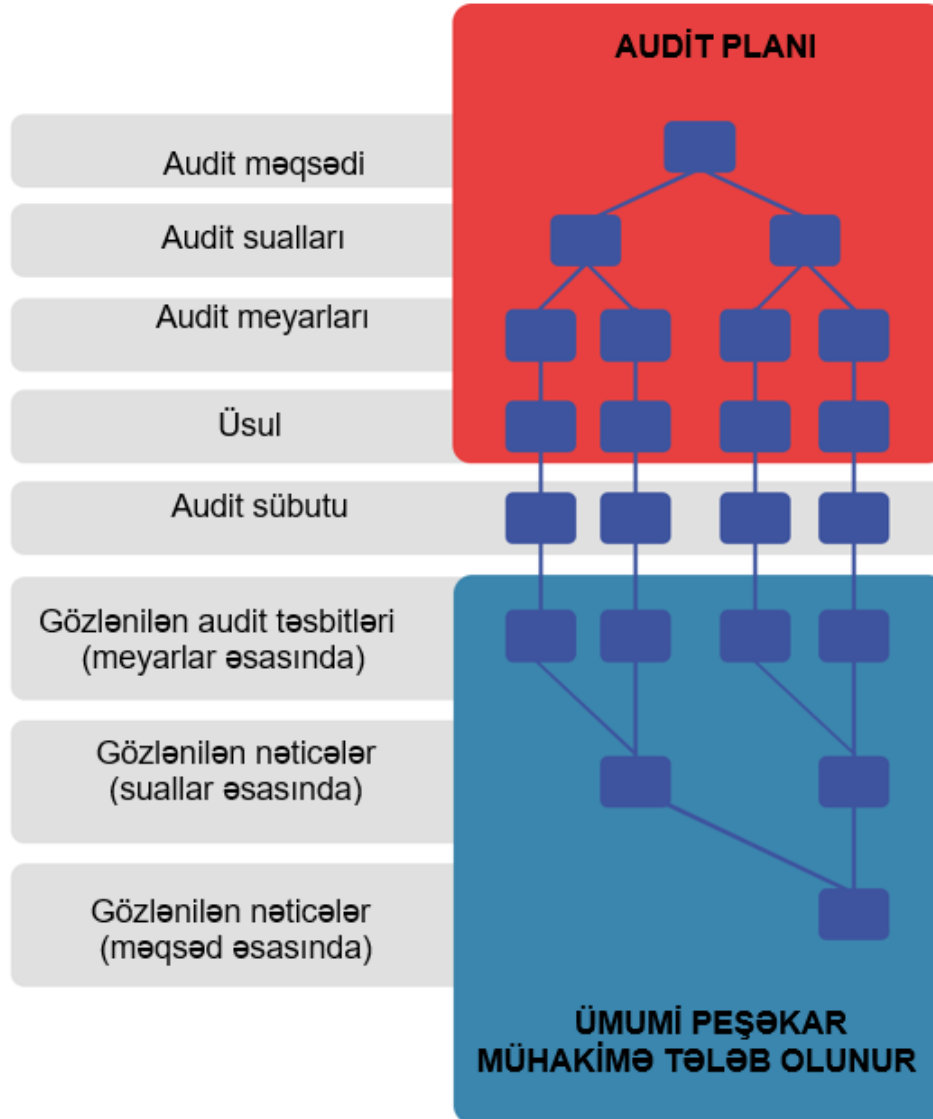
AUDİT PLANI

Audit məqsədi

Audit sualları

Audit meyarları

Üsul

Audit sübutu

Gözlənilən audit təsbitləri (meyarlar əsasında)

Gözlənilən nəticələr (suallar əsasında)

Gözlənilən nəticələr (məqsəd əsasında)

ÜMUMİ PEŞƏKAR MÜHAKİMƏ TƏLƏB OLUNUR